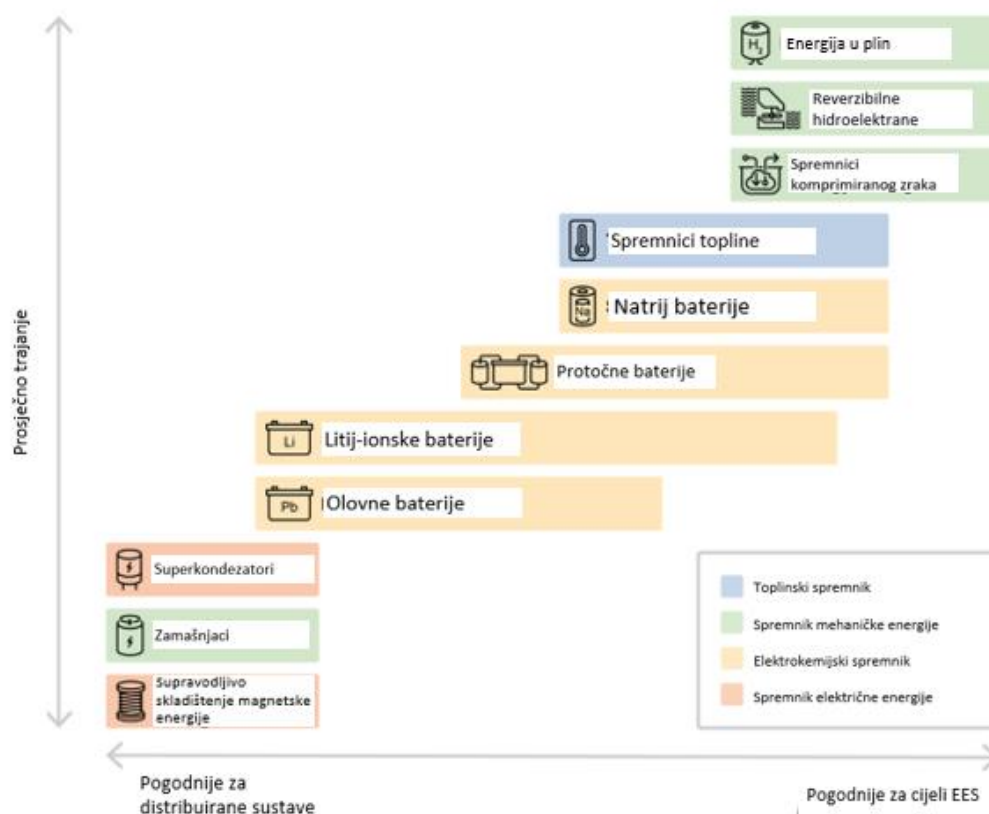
$H_2$ Energija u plin

Reverzibilne hidroelektrane

Spremnici komprimiranog zraka

Spremnici topline

Na Natrij baterije

Protočne baterije

Li Litij-ionske baterije

Pb Olovne baterije

Superkondezatori

Zamašnjaci

Supravodljivo skladištenje magnetske energije

Prosječno trajanje

Toplinski spremnik

Spremnik mehaničke energije

Elektrokemijski spremnik

Spremnik električne energije

Pogodnije za distribuirane sustave

Pogodnije za cijeli EES